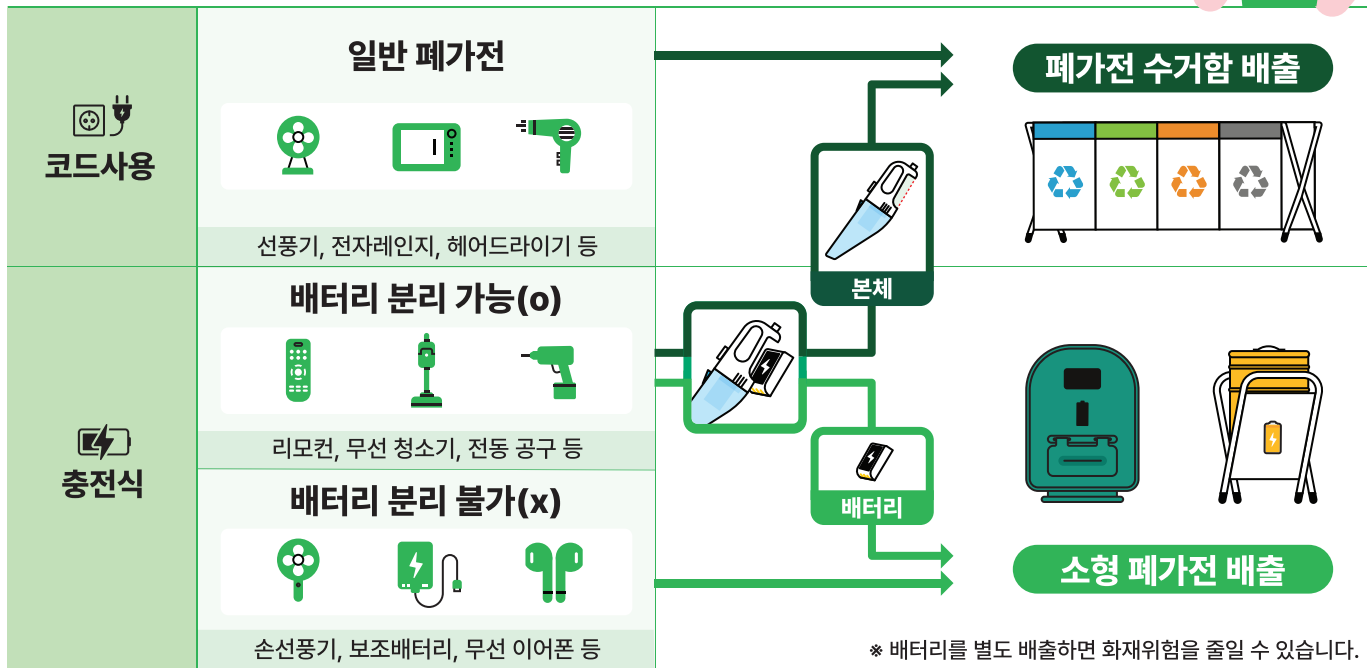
코드사용

일반 폐가전

선풍기, 전자레인지, 헤어드라이기 등

충전식

배터리 분리 가능(o)

리모컨, 무선 청소기, 전동 공구 등

배터리 분리 불가(x)

손선풍기, 보조배터리, 무선 이어폰 등

본체

배터리

폐가전 수거함 배출

소형 폐가전 배출

※ 배터리를 별도 배출하면 화재위험을 줄일 수 있습니다.